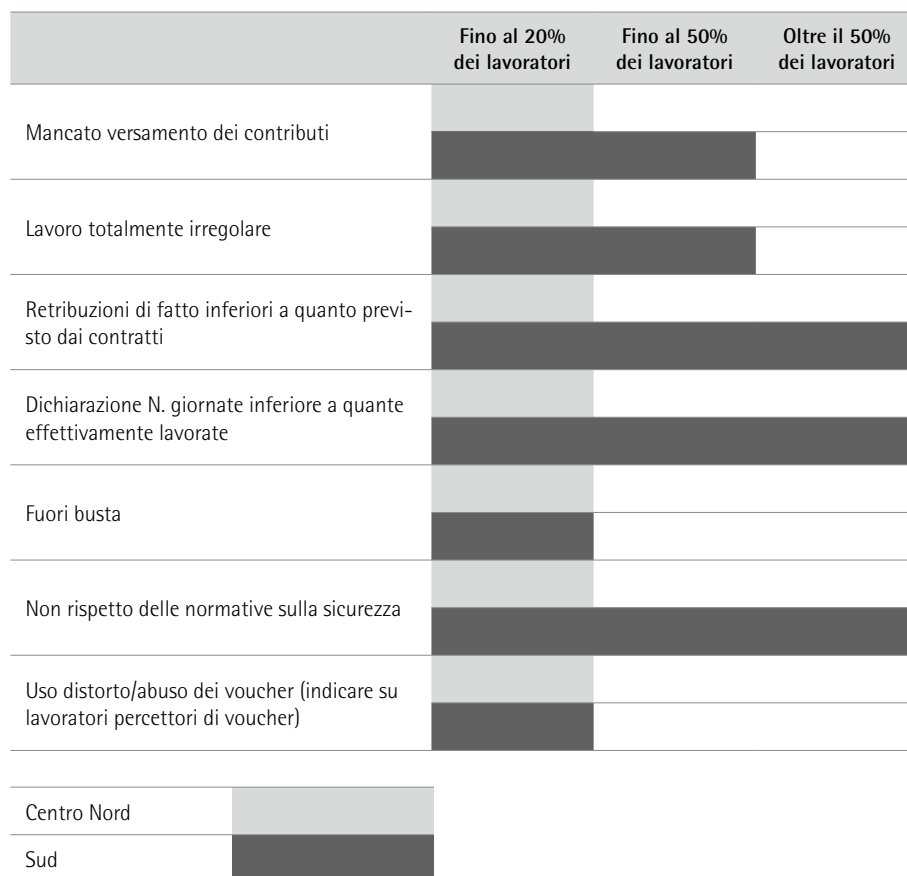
| | Fino al 20% dei lavoratori | Fino al 50% dei lavoratori | Oltre il 50% dei lavoratori |
|---|---|---|---|
| Mancato versamento dei contributi | | | |
| Lavoro totalmente irregolare | | | |
| Retribuzioni di fatto inferiori a quanto previsto dai contratti | | | |
| Dichiarazione N. giornate inferiore a quante effettivamente lavorate | | | |
| Fuori busta | | | |
| Non rispetto delle normative sulla sicurezza | | | |
| Uso distorto/abuso dei voucher (indicare su lavoratori percettori di voucher) | | | |

Centro Nord

Sud